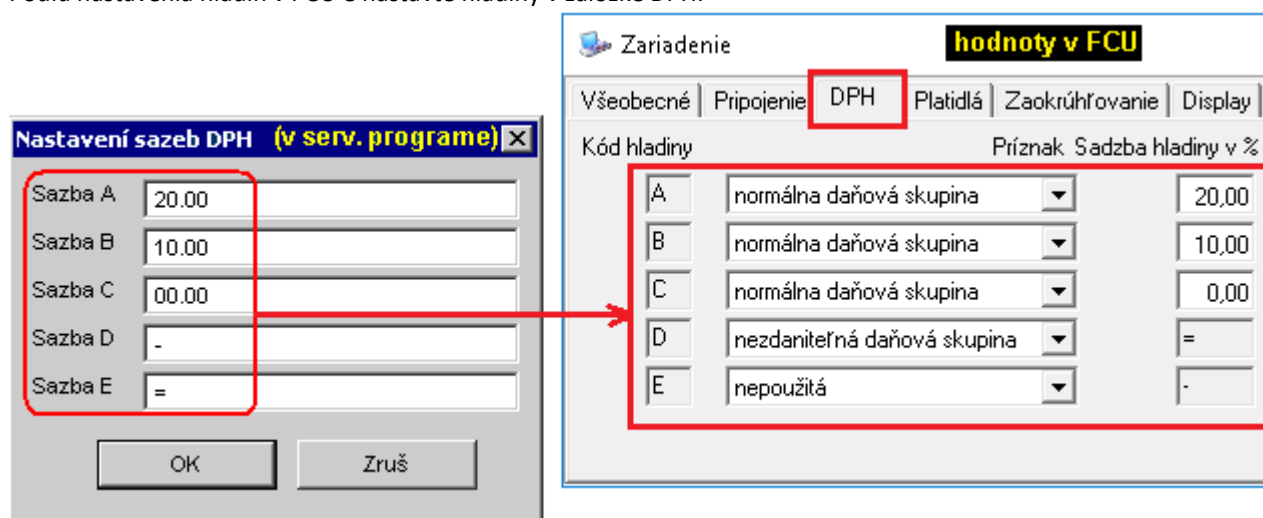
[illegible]

Nastavení sazeb DPH (v serv. programe)

| | |
|---|---|
| Sazba A | 20.00 |
| Sazba B | 10.00 |
| Sazba C | 00.00 |
| Sazba D | - |
| Sazba E | = |

OK Zruš

Zariadenie hodnoty v FCU

Všeobecné Pripojenie DPH Platidlá Zaokrúhľovanie Display

Kód hladiny Príznak Sadzba hladiny v %

| Kód hladiny | Príznak | Sadzba hladiny v % |
|---|---|---|
| A | normálna daňová skupina | 20,00 |
| B | normálna daňová skupina | 10,00 |
| C | normálna daňová skupina | 0,00 |
| D | nezdaniteľná daňová skupina | = |
| E | nepoužitá | - |